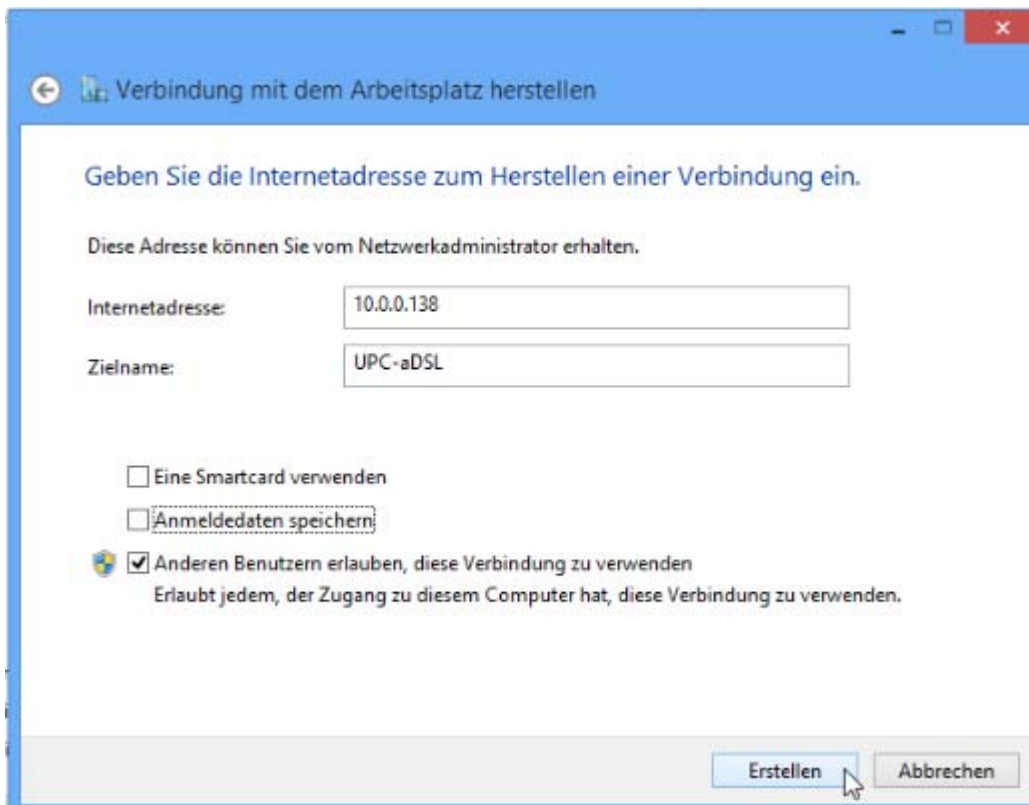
Verbindung mit dem Arbeitsplatz herstellen

Geben Sie die Internetadresse zum Herstellen einer Verbindung ein.

Diese Adresse können Sie vom Netzwerkadministrator erhalten.

Internetadresse: 10.0.0.138

Zielname: UPC-aDSL

Eine Smartcard verwenden

Anmeldedaten speichern

Anderen Benutzern erlauben, diese Verbindung zu verwenden
Erlaubt jedem, der Zugang zu diesem Computer hat, diese Verbindung zu verwenden.

Erstellen Abbrechen